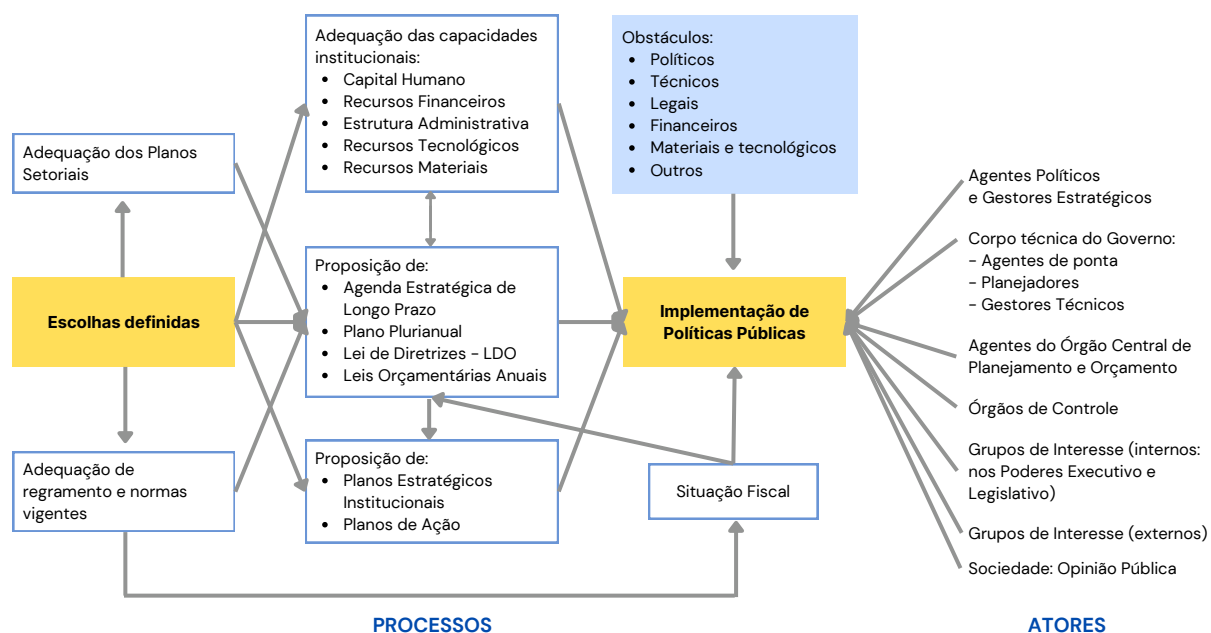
Adequação dos Planos Setoriais

Escolhas definidas

Adequação de regramento e normas vigentes

Adequação das capacidades institucionais:
- Capital Humano
- Recursos Financeiros
- Estrutura Administrativa
- Recursos Tecnológicos
- Recursos Materiais

Proposição de:
- Agenda Estratégica de Longo Prazo
- Plano Plurianual
- Lei de Diretrizes - LDO
- Leis Orçamentárias Anuais

Proposição de:
- Planos Estratégicos Institucionais
- Planos de Ação

Obstáculos:
- Políticos
- Técnicos
- Legais
- Financeiros
- Materiais e tecnológicos
- Outros

Implementação de Políticas Públicas

Situação Fiscal

Agentes Políticos e Gestores Estratégicos

Corpo técnica do Governo:
- Agentes de ponta
- Planejadores
- Gestores Técnicos

Agentes do Órgão Central de Planejamento e Orçamento

Órgãos de Controle

Grupos de Interesse (internos: nos Poderes Executivo e Legislativo)

Grupos de Interesse (externos)

Sociedade: Opinião Pública

PROCESSOS

ATORES